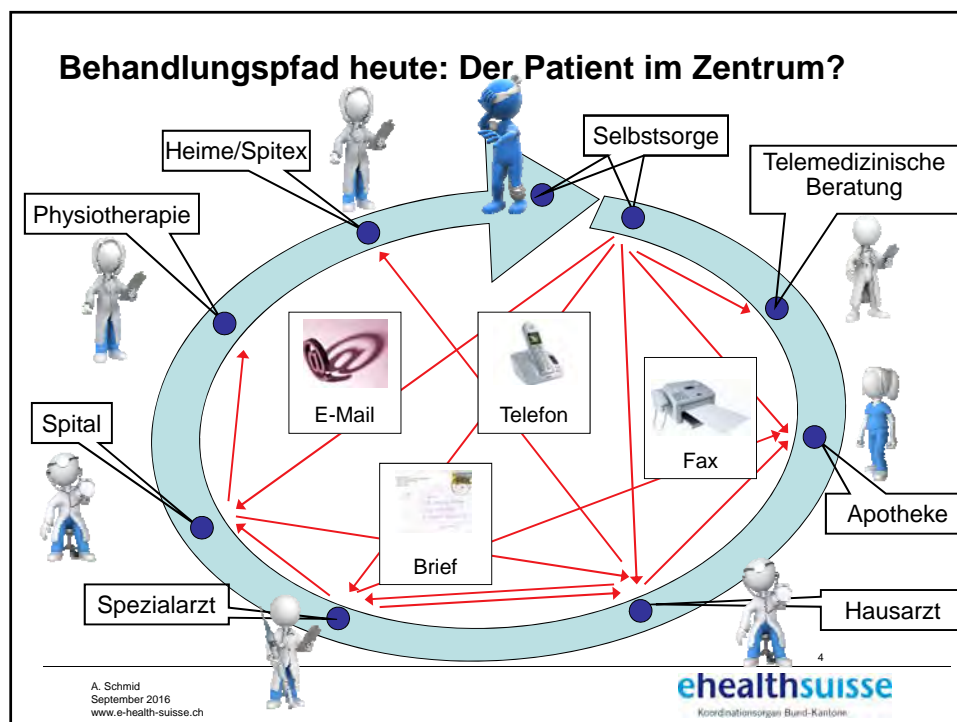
Behandlungspfad heute: Der Patient im Zentrum?

Heime/Spitex

Selbstsorge

Telemedizinische Beratung

Physiotherapie

E-Mail

Telefon

Fax

Spital

Apotheke

Brief

Spezialarzt

Hausarzt

4

A. Schmid
September 2016
www.e-health-suisse.ch

ehealthsuisse
Koordinationsorgan Bund-Kantone